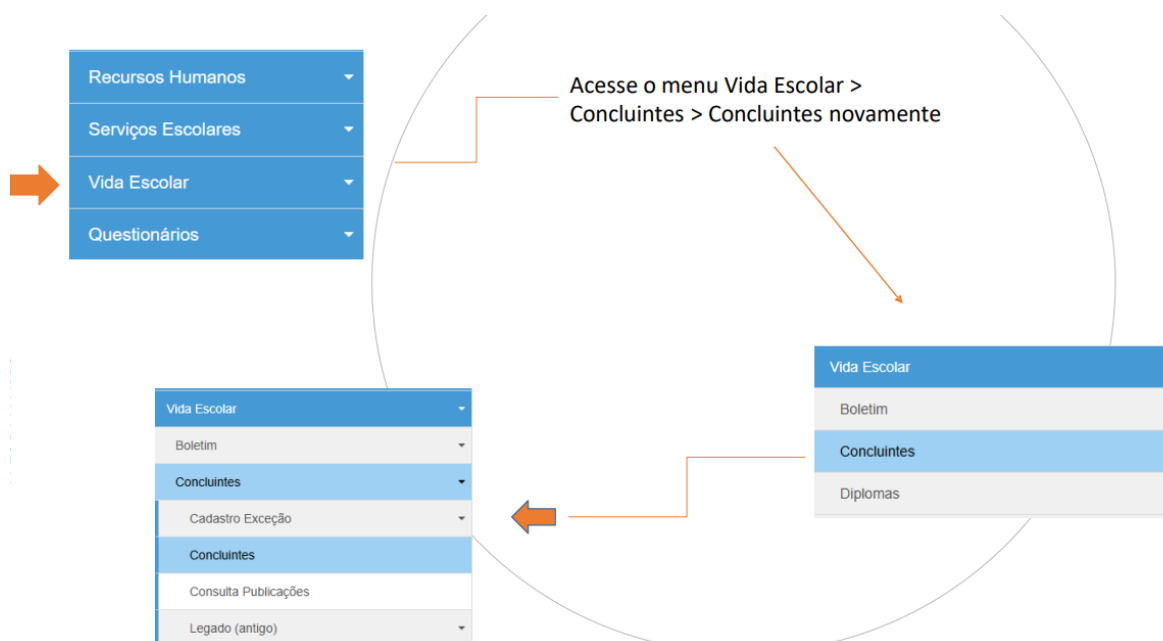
Recursos Humanos

Serviços Escolares

Vida Escolar

Questionários

Acesse o menu Vida Escolar > Concluintes > Concluintes novamente

Vida Escolar

Boletim

Concluintes

Diplomas

Vida Escolar

Boletim

Concluintes

Cadastro Exceção

Concluintes

Consulta Publicações

Legado (antigo)